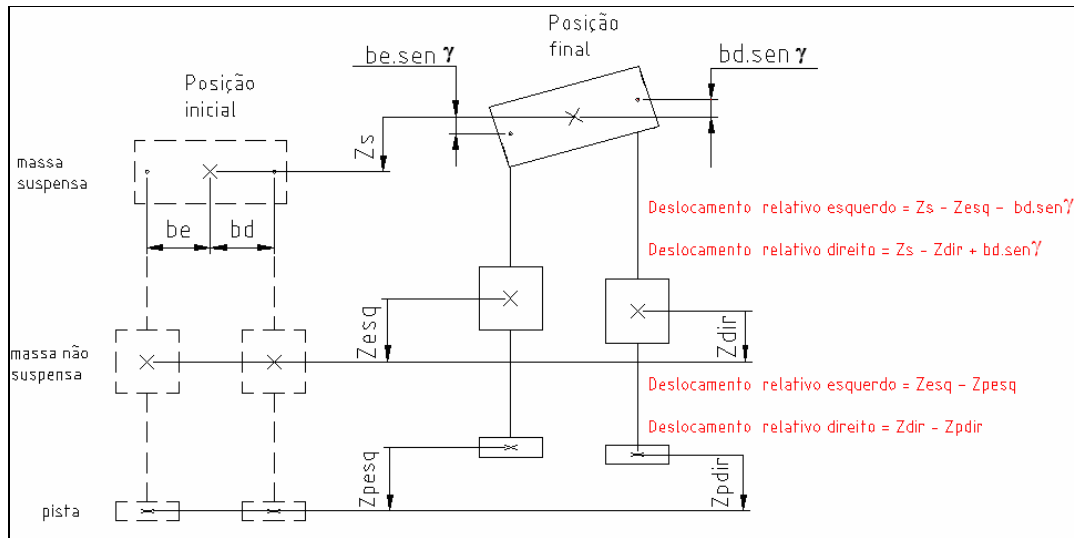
Posição final

be.sen $\gamma$

bd.sen $\gamma$

Posição inicial

Zs

massa suspensa

be

bd

Deslocamento relativo esquerdo = Zs - Zesq - bd.sen$\gamma$

Deslocamento relativo direito = Zs - Zdir + bd.sen$\gamma$

Zesq

Zdir

massa não suspensa

Deslocamento relativo esquerdo = Zesq - Zpesq

Deslocamento relativo direito = Zdir - Zpdir

Zpesq

Zpdir

pista